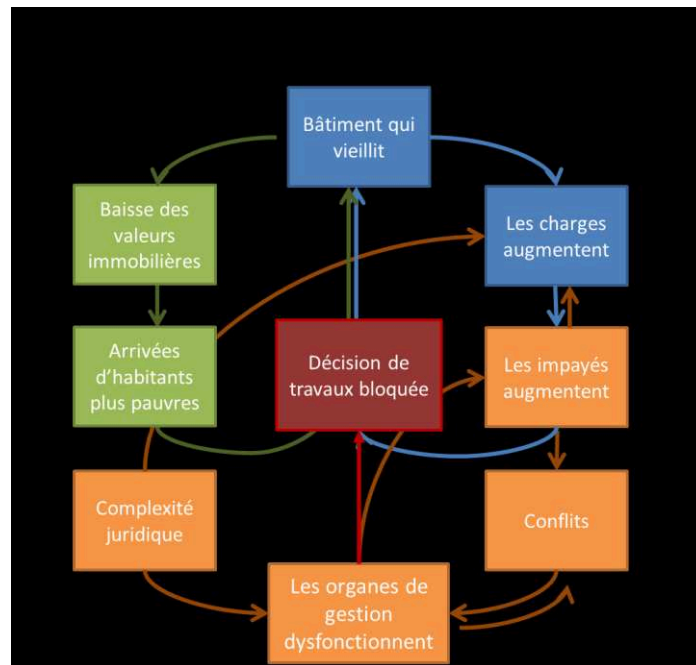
Bâtiment qui vieillit

Baisse des valeurs immobilières

Les charges augmentent

Arrivées d'habitants plus pauvres

Décision de travaux bloquée

Les impayés augmentent

Complexité juridique

Conflits

Les organes de gestion dysfonctionnent